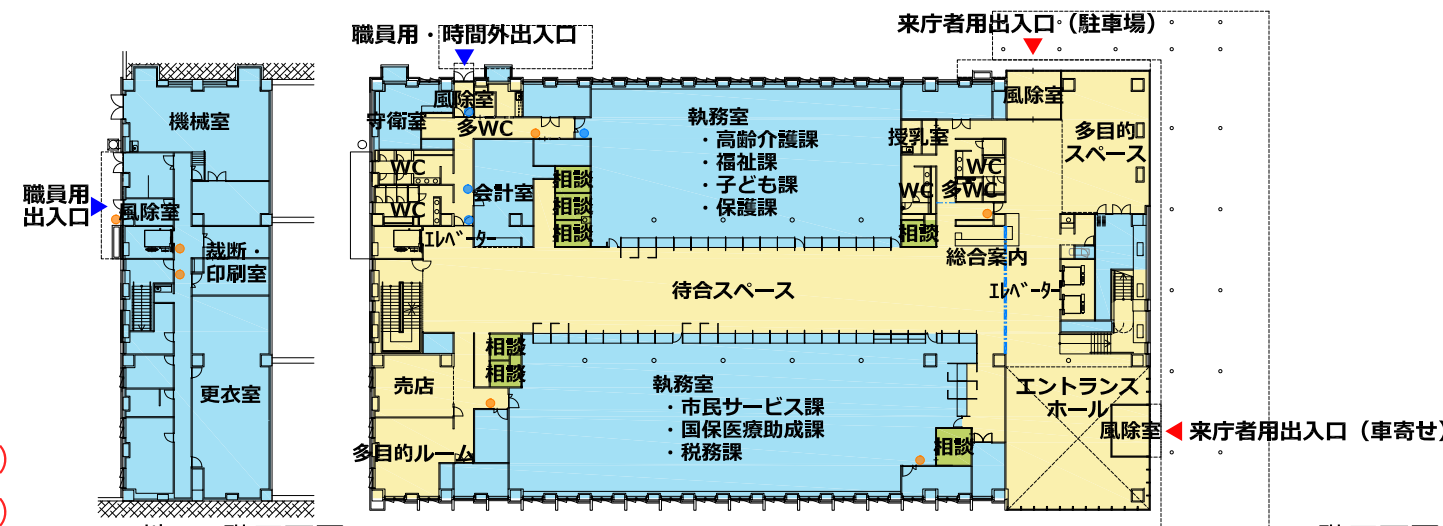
職員用・時間外出入口

来庁者用出入口（駐車場）

機械室

職員用
出入口

風除室

裁断・
印刷室

更衣室

風除室

守衛室

多WC

WC

WC

会計室

エレベーター

相談
相談
相談

執務室
・高齢介護課
・福祉課
・子ども課
・保護課

授乳室

WC

WC 多WC

相談

風除室

多目的
スペース

総合案内

エレベーター

待合スペース

相談
相談

売店

多目的ルーム

執務室
・市民サービス課
・国保医療助成課
・税務課

相談

エントランス
ホール

風除室

来庁者用出入口（車寄せ）